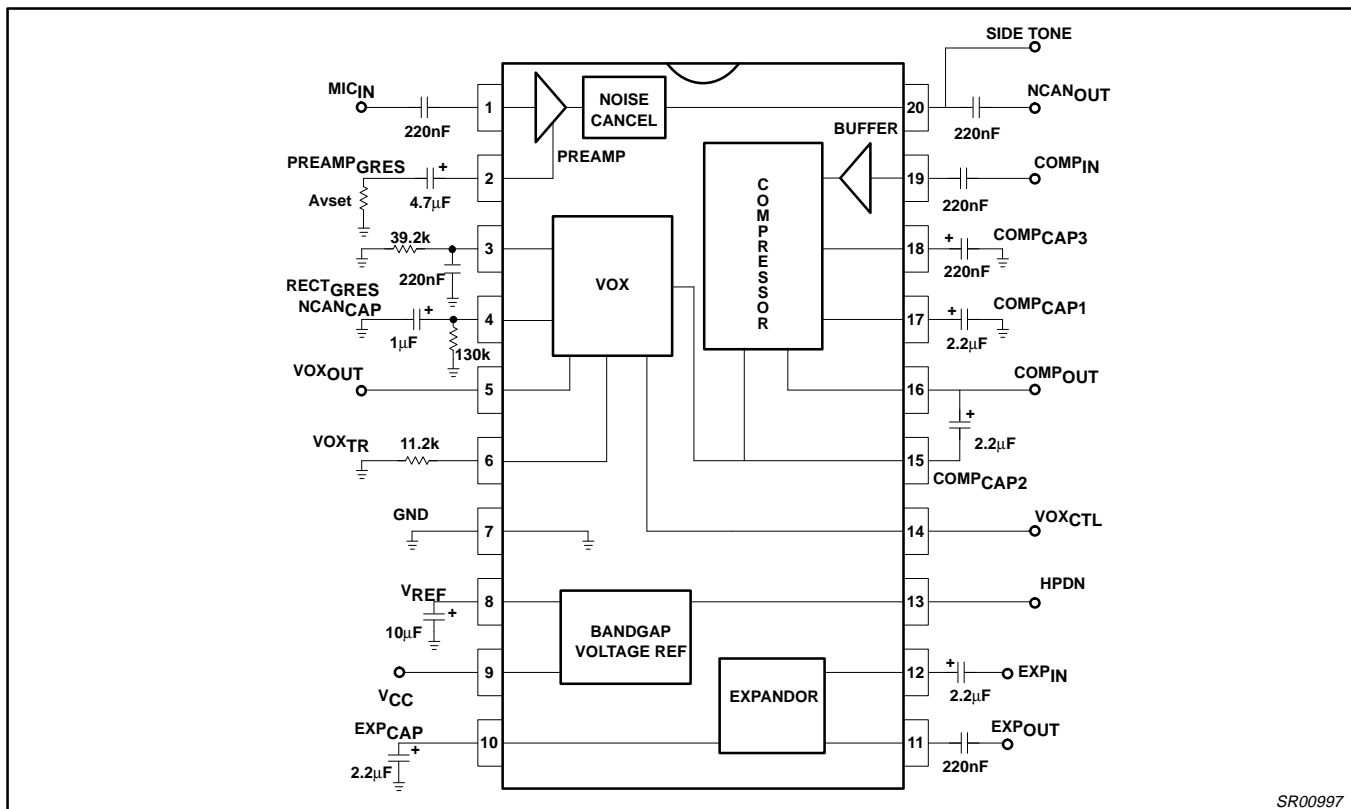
SIDE TONE

$MIC_{IN}$ 220nF 1

NOISE CANCEL

20 220nF $NCAN_{OUT}$

BUFFER

$PREAMP_{GRES}$ + 2 PREAMP

Avset 4.7µF

19 $COMP_{IN}$ 220nF

C O M P R E S S O R

39.2k 3 220nF

VOX

18 + $COMP_{CAP3}$ 220nF

$RECT_{GRES}$ $NCAN_{CAP}$ + 4 1µF 130k

17 + $COMP_{CAP1}$ 2.2µF

$VOX_{OUT}$ 5

16 $COMP_{OUT}$ + 2.2µF

$VOX_{TR}$ 11.2k 6

15 $COMP_{CAP2}$

GND 7

14 $VOX_{CTL}$

$V_{REF}$ 8 + 10µF

BANDGAP VOLTAGE REF

13 HPDN

9 $V_{CC}$

EXPANDOR

12 + $EXP_{IN}$ 2.2µF

$EXP_{CAP}$ + 10 2.2µF

11 $EXP_{OUT}$ 220nF

SR00997